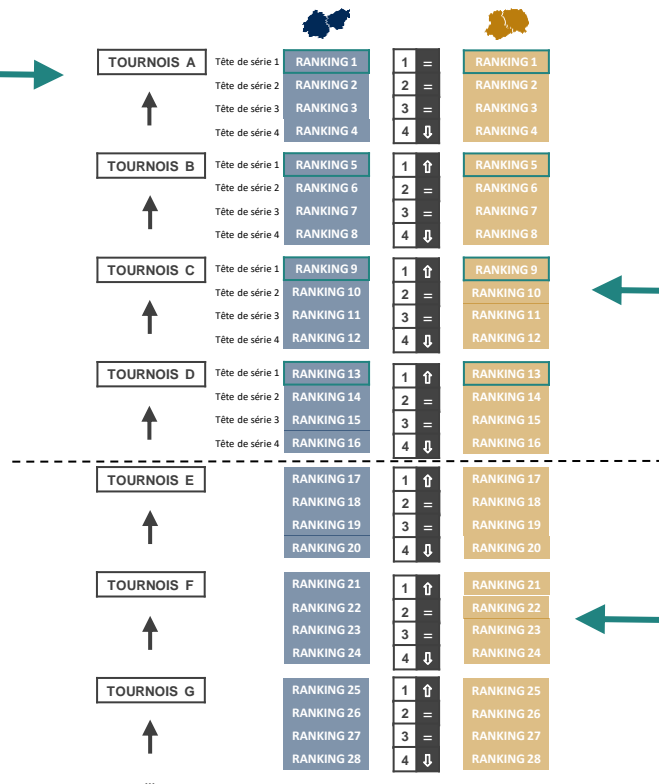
| | | | | | |
|---|---|---|---|---|---|
| TOURNOIS A | Tête de série 1 | RANKING 1 | 1 | = | RANKING 1 |
| | Tête de série 2 | RANKING 2 | 2 | = | RANKING 2 |
| | Tête de série 3 | RANKING 3 | 3 | = | RANKING 3 |
| | Tête de série 4 | RANKING 4 | 4 | ⇩ | RANKING 4 |
| TOURNOIS B | Tête de série 1 | RANKING 5 | 1 | ⇧ | RANKING 5 |
| | Tête de série 2 | RANKING 6 | 2 | = | RANKING 6 |
| | Tête de série 3 | RANKING 7 | 3 | = | RANKING 7 |
| | Tête de série 4 | RANKING 8 | 4 | ⇩ | RANKING 8 |
| TOURNOIS C | Tête de série 1 | RANKING 9 | 1 | ⇧ | RANKING 9 |
| | Tête de série 2 | RANKING 10 | 2 | = | RANKING 10 |
| | Tête de série 3 | RANKING 11 | 3 | = | RANKING 11 |
| | Tête de série 4 | RANKING 12 | 4 | ⇩ | RANKING 12 |
| TOURNOIS D | Tête de série 1 | RANKING 13 | 1 | ⇧ | RANKING 13 |
| | Tête de série 2 | RANKING 14 | 2 | = | RANKING 14 |
| | Tête de série 3 | RANKING 15 | 3 | = | RANKING 15 |
| | Tête de série 4 | RANKING 16 | 4 | ⇩ | RANKING 16 |
| TOURNOIS E | | RANKING 17 | 1 | ⇧ | RANKING 17 |
| | | RANKING 18 | 2 | = | RANKING 18 |
| | | RANKING 19 | 3 | = | RANKING 19 |
| | | RANKING 20 | 4 | ⇩ | RANKING 20 |
| TOURNOIS F | | RANKING 21 | 1 | ⇧ | RANKING 21 |
| | | RANKING 22 | 2 | = | RANKING 22 |
| | | RANKING 23 | 3 | = | RANKING 23 |
| | | RANKING 24 | 4 | ⇩ | RANKING 24 |
| TOURNOIS G | | RANKING 25 | 1 | ⇧ | RANKING 25 |
| | | RANKING 26 | 2 | = | RANKING 26 |
| | | RANKING 27 | 3 | = | RANKING 27 |
| | | RANKING 28 | 4 | ⇩ | RANKING 28 |